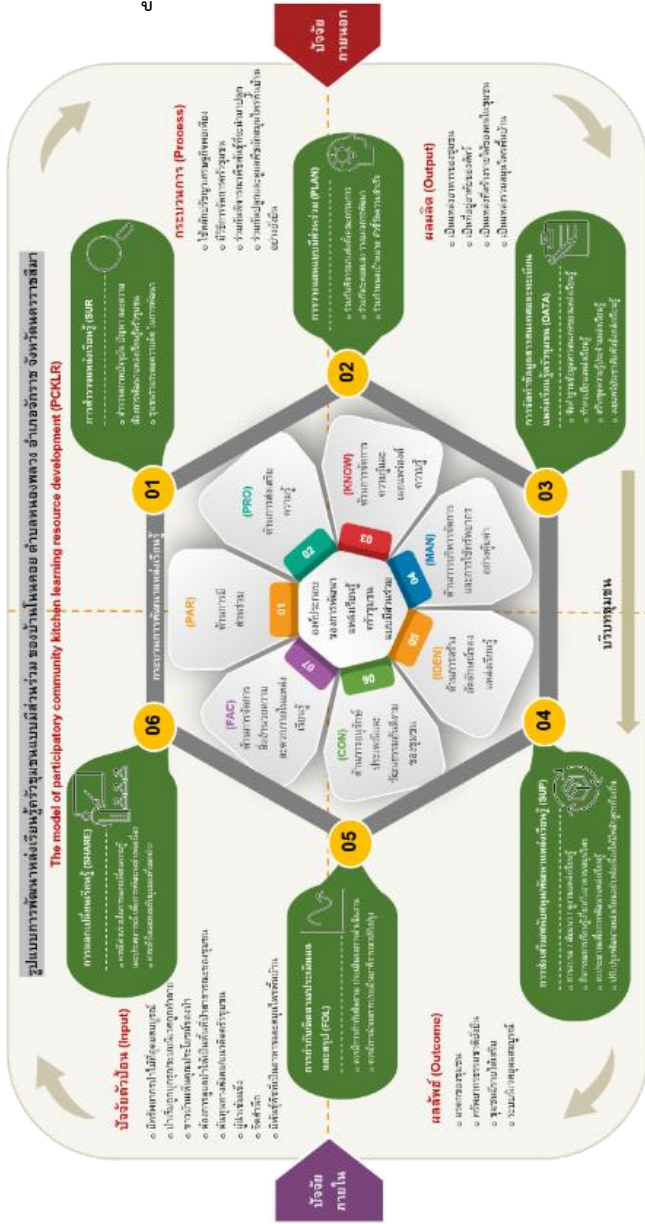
รูปแบบการพัฒนาแหล่งเรียนรู้ครัวชุมชนแบบมีส่วนร่วม ของบ้านโพนดอน ตำบลหนองพลวง อำเภอจักราช จังหวัดนครราชสีมา
The model of participatory community kitchen learning resource development (PCKLR)

ปัจจัยภายนอก

ปัจจัยภายใน

บริบทชุมชน

ปัจจัยนำเข้า (Input)

กระบวนการ (Process)

ผลผลิต (Output)

ผลลัพธ์ (Outcome)

01
การสำรวจแหล่งเรียนรู้ (SUR)

02
การวางแผนแบบมีส่วนร่วม (PLAN)

03
การจัดทำข้อมูลสารสนเทศของแหล่งเรียนรู้ครัวชุมชน (DATA)

04
การส่งเสริมสนับสนุนพัฒนาแหล่งเรียนรู้ (SUP)

05
การกำกับติดตามประเมินผลและสรุป (FOL)

06
การแลกเปลี่ยนเรียนรู้ (SHARE)

01 ด้านการมีส่วนร่วม (PAR)
02 ด้านการส่งเสริมความรู้ (PRO)
03 ด้านการจัดการความรู้และแหล่งเรียนรู้ (KNOW)
04 ด้านการบริหารจัดการและการใช้ทรัพยากรอย่างคุ้มค่า (MAN)
05 ด้านการสร้างอัตลักษณ์ของแหล่งเรียนรู้ (IDEN)
06 ด้านการอนุรักษ์ประเพณีและวัฒนธรรมท้องถิ่นของชุมชน (CON)
07 ด้านการจัดการสิ่งอำนวยความสะดวกในแหล่งเรียนรู้ (FAC)

องค์ประกอบของการพัฒนาแหล่งเรียนรู้ครัวชุมชนแบบมีส่วนร่วม

กระบวนการพัฒนาแหล่งเรียนรู้

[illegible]